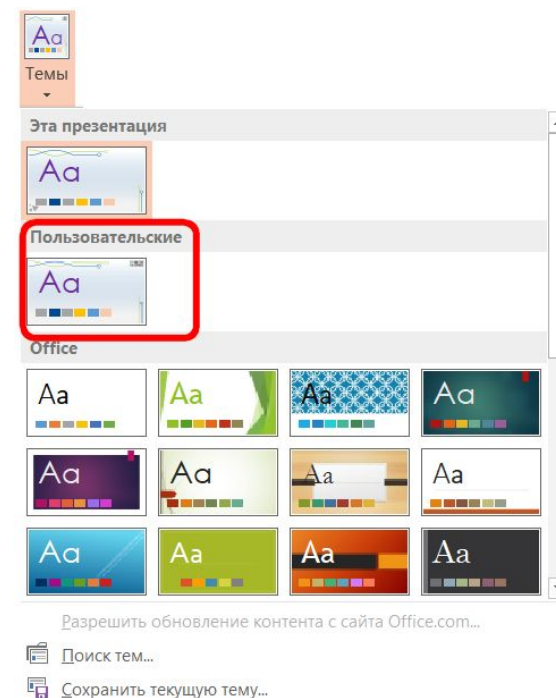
Aa
Темы

Эта презентация

Aa

Пользовательские

Aa

Office

Aa

Aa

Aa

Aa

Aa

Aa

Aa

Aa

Aa

Aa

Aa

Aa

Разрешить обновление контента с сайта Office.com...

Поиск тем...

Сохранить текущую тему...